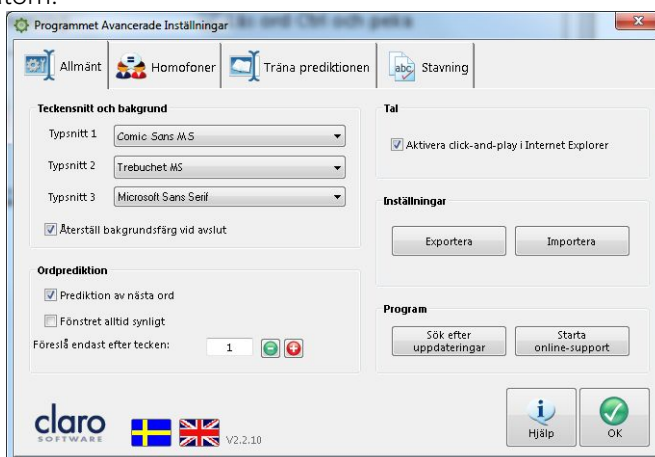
Programmet Avancerade Inställningar

Allmänt | Homofoner | Träna prediktionen | Stavning

Teckensnitt och bakgrund

Typsnitt 1 Comic Sans MS

Typsnitt 2 Trebuchet MS

Typsnitt 3 Microsoft Sans Serif

Återställ bakgrundsfärg vid avslut

Ordprediktion

Prediktion av nästa ord

Fönstret alltid synligt

Föreslå endast efter tecken: 1

Tal

Aktivera click-and-play i Internet Explorer

Inställningar

Exportera

Importera

Program

Sök efter uppdateringar

Starta online-support

claro SOFTWARE

V2.2.10

Hjälp

OK